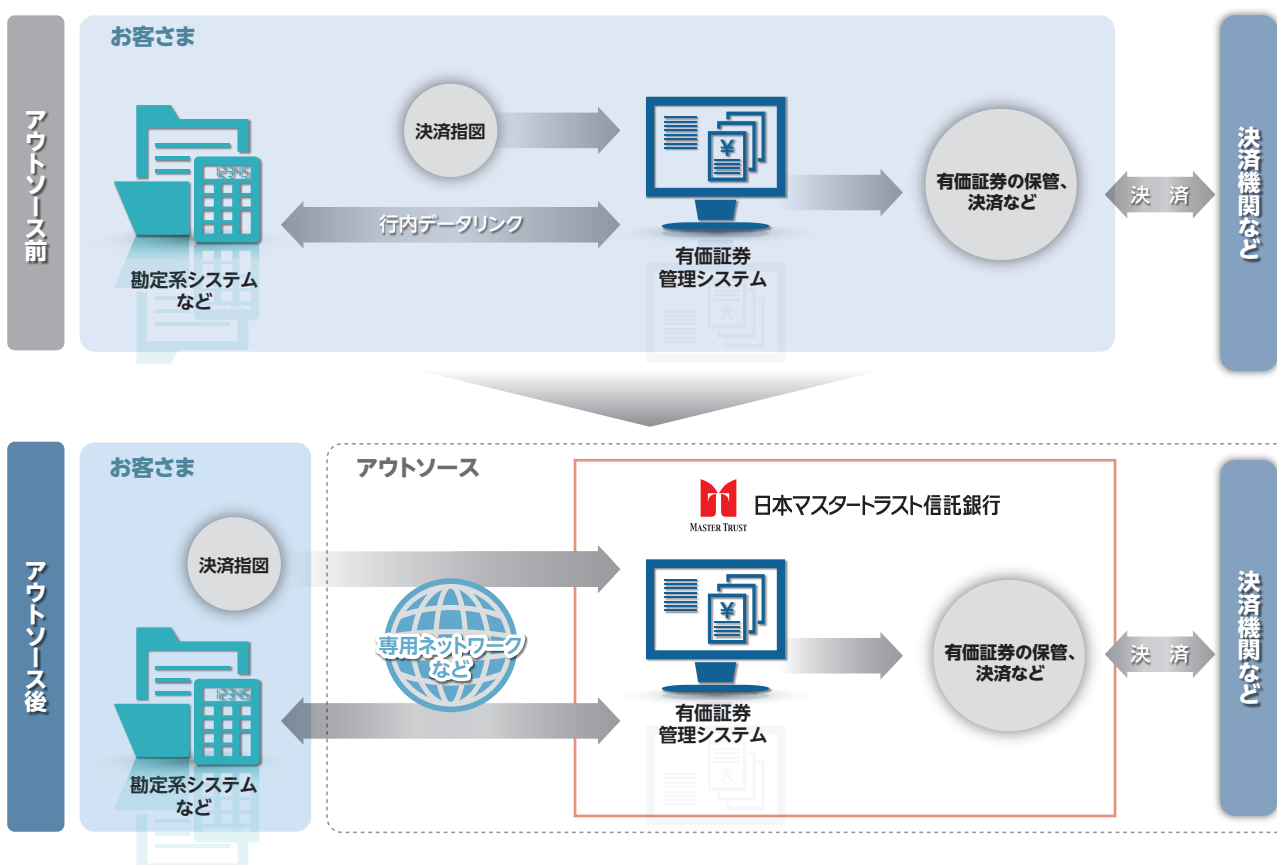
アウトソース前

お客さま

決済指図

行内データリンク

勘定系システムなど

有価証券管理システム

有価証券の保管、決済など

決済

決済機関など

アウトソース後

お客さま

決済指図

専用ネットワークなど

勘定系システムなど

アウトソース

MASTER TRUST

日本マスタートラスト信託銀行

有価証券管理システム

有価証券の保管、決済など

決済

決済機関など